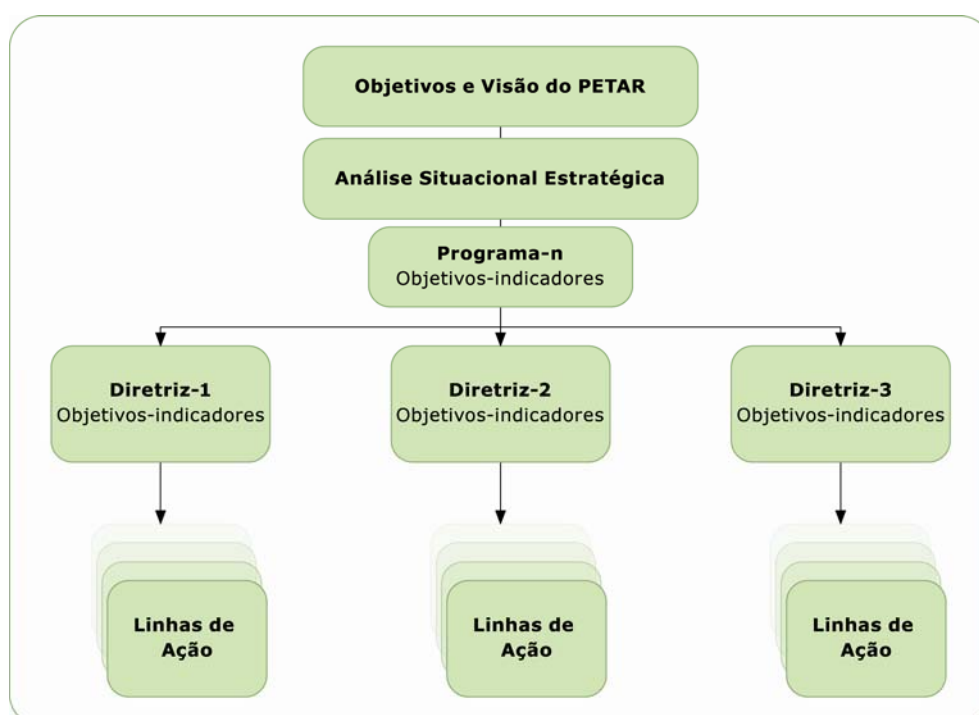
Objetivos e Visão do PETAR

Análise Situacional Estratégica

Programa-n
Objetivos-indicadores

Diretriz-1
Objetivos-indicadores

Diretriz-2
Objetivos-indicadores

Diretriz-3
Objetivos-indicadores

Linhas de Ação

Linhas de Ação

Linhas de Ação